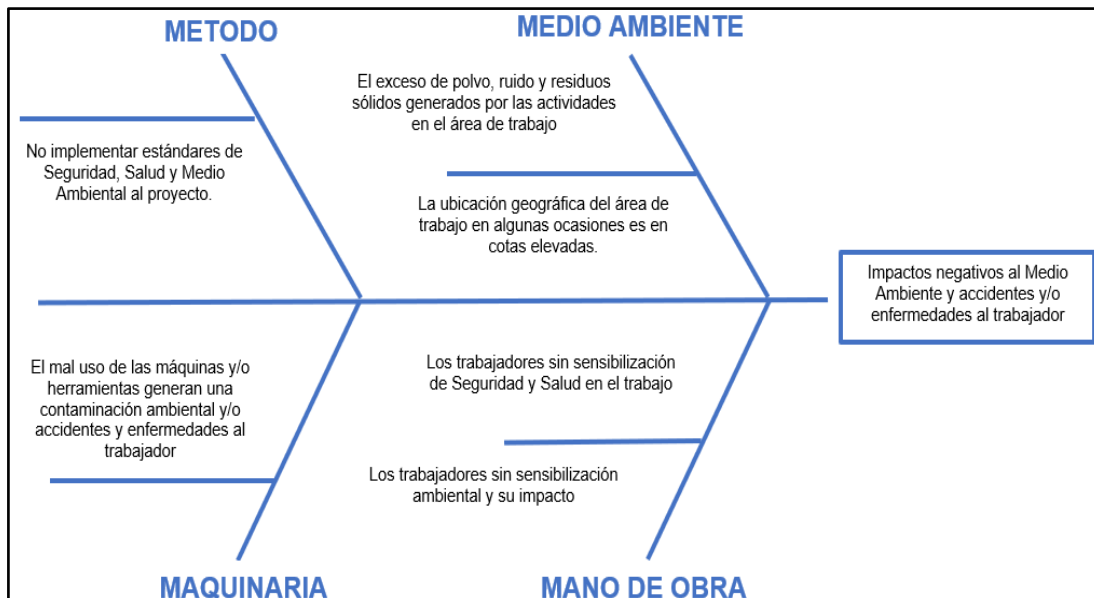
METODO

MEDIO AMBIENTE

El exceso de polvo, ruido y residuos sólidos generados por las actividades en el área de trabajo

No implementar estándares de Seguridad, Salud y Medio Ambiental al proyecto.

La ubicación geográfica del área de trabajo en algunas ocasiones es en cotas elevadas.

Impactos negativos al Medio Ambiente y accidentes y/o enfermedades al trabajador

El mal uso de las máquinas y/o herramientas generan una contaminación ambiental y/o accidentes y enfermedades al trabajador

Los trabajadores sin sensibilización de Seguridad y Salud en el trabajo

Los trabajadores sin sensibilización ambiental y su impacto

MAQUINARIA

MANO DE OBRA